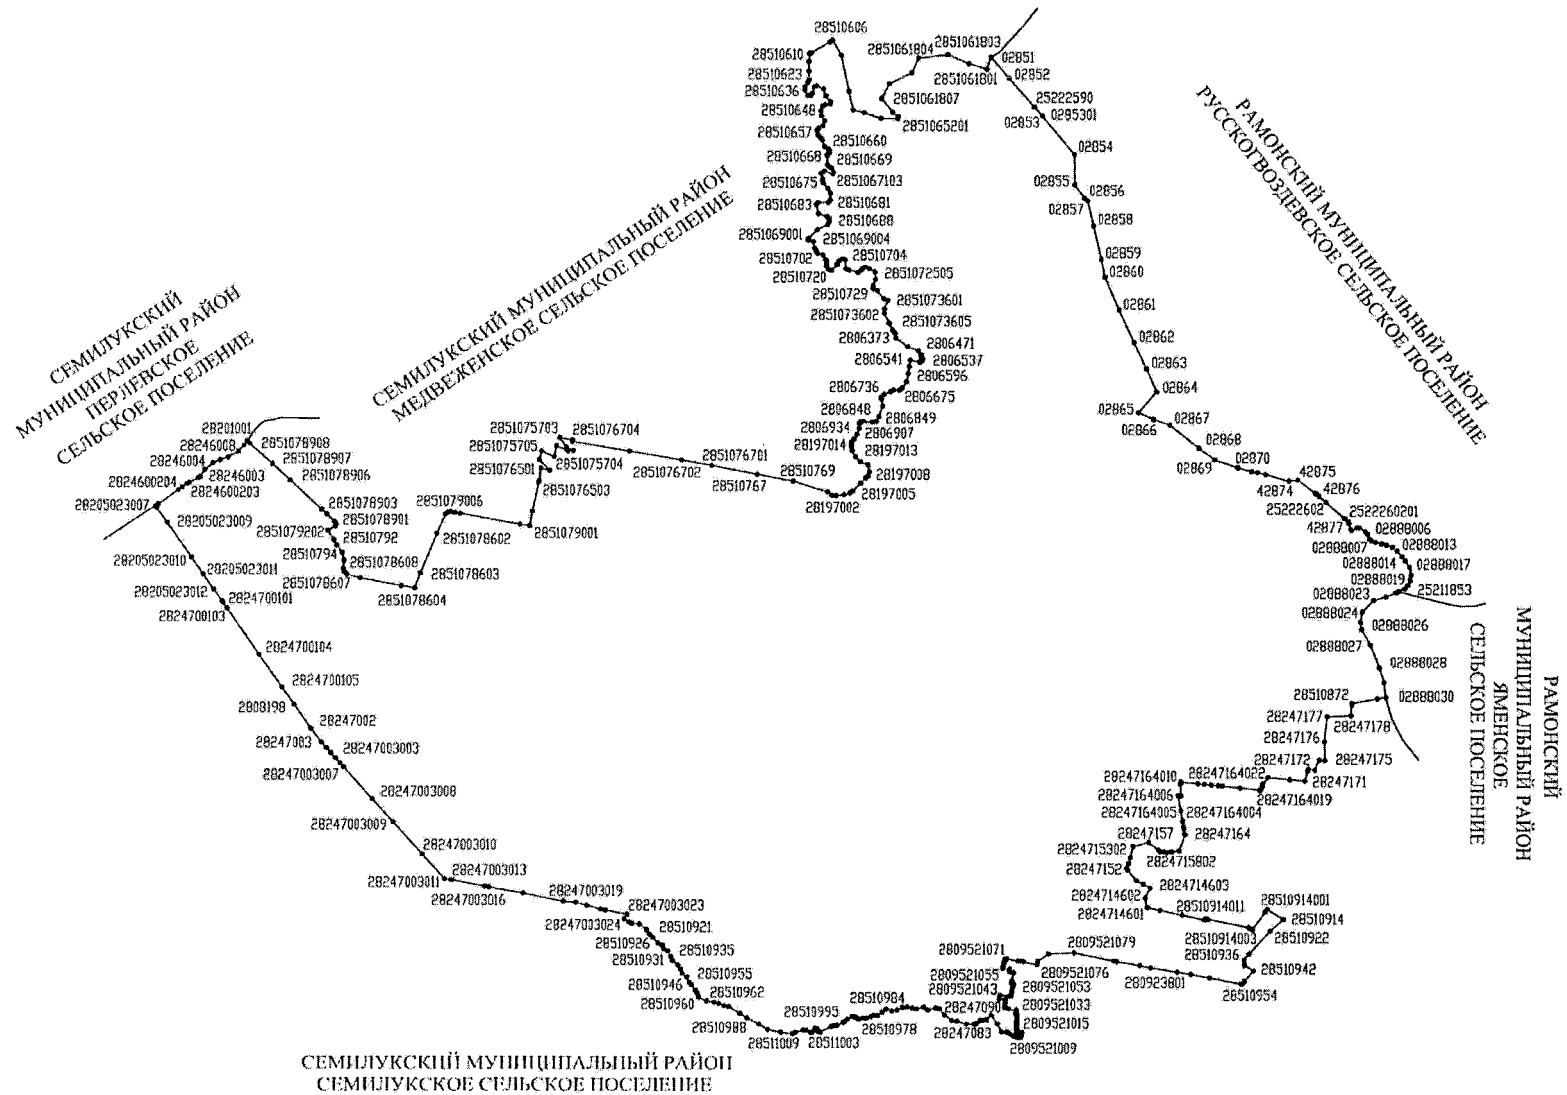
СЕМИЛУКСКИЙ МУНИЦИПАЛЬНЫЙ РАЙОН ПЕРЛЁВСКОЕ СЕЛЬСКОЕ ПОСЕЛЕНИЕ

СЕМИЛУКСКИЙ МУНИЦИПАЛЬНЫЙ РАЙОН МЕДВЕЖЕНСКОЕ СЕЛЬСКОЕ ПОСЕЛЕНИЕ

РАМОНСКИЙ МУНИЦИПАЛЬНЫЙ РАЙОН РУССКОГВОЗДЕВСКОЕ СЕЛЬСКОЕ ПОСЕЛЕНИЕ

РАМОНСКИЙ МУНИЦИПАЛЬНЫЙ РАЙОН ЯМЕНСКОЕ СЕЛЬСКОЕ ПОСЕЛЕНИЕ

СЕМИЛУКСКИЙ МУНИЦИПАЛЬНЫЙ РАЙОН СЕМИЛУКСКОЕ СЕЛЬСКОЕ ПОСЕЛЕНИЕ

28510606 28510610 28510623 28510636 28510648 28510657 28510660 28510668 28510669 28510675 28510671 03 28510681 28510683 28510688 2851069001 2851069004 28510702 28510704 28510720 2851072505 28510729 2851073601 2851073602 2851073605 2806373 2806471 2806541 2806537 2806596 2806736 2806675 2806848 2806849 2806934 2806907 28197014 28197013 28197008 28197005 28197002 2851061804 2851061803 2851061801 2851061807 2851065201 02851 02852 25222590 0285301 02853 02854 02855 02856 02857 02858 02859 02860 02861 02862 02863 02864 02865 02866 02867 02868 02869 02870 42875 42874 42876 25222602 2522260201 42877 02888006 02888007 02888013 02888014 02888017 02888019 25211853 02888023 02888024 02888026 02888027 02888028 28510872 02888030 28247177 28247178 28247176 28247172 28247175 28247171 28247164010 28247164022 28247164006 28247164019 28247164005 28247164004 28247157 28247164 2824715302 2824715802 28247152 2824714602 2824714603 2824714601 28510914011 28510914001 28510914 28510914003 28510922 28510936 28510942 28510954 2809521071 2809521079 2809521055 2809521076 2809521053 2809521043 2809521033 28247090 2809521015 28247083 2809521009 280923801 28510984 28510995 28510978 28511009 28511003 28510988 28510960 28510962 28510946 28510955 28510931 28510935 28510926 28510921 28247003024 28247003023 28247003019 28247003016 28247003013 28247003011 28247003010 28247003009 28247003008 28247003007 28247003 28247003003 2808198 28247002 2824700105 2824700104 2824700103 2824700101 28205023012 28205023011 28205023010 28205023009 28205023007 2824600204 2824600203 28246004 28246003 28246008 28201001 2851078908 2851078907 2851078906 2851078903 2851078901 2851079202 28510792 28510794 2851078608 2851078607 2851078604 2851078603 2851078602 2851079006 2851079001 2851075783 2851076704 2851075705 2851075704 2851076501 2851076503 2851076702 2851076701 28510769 28510767